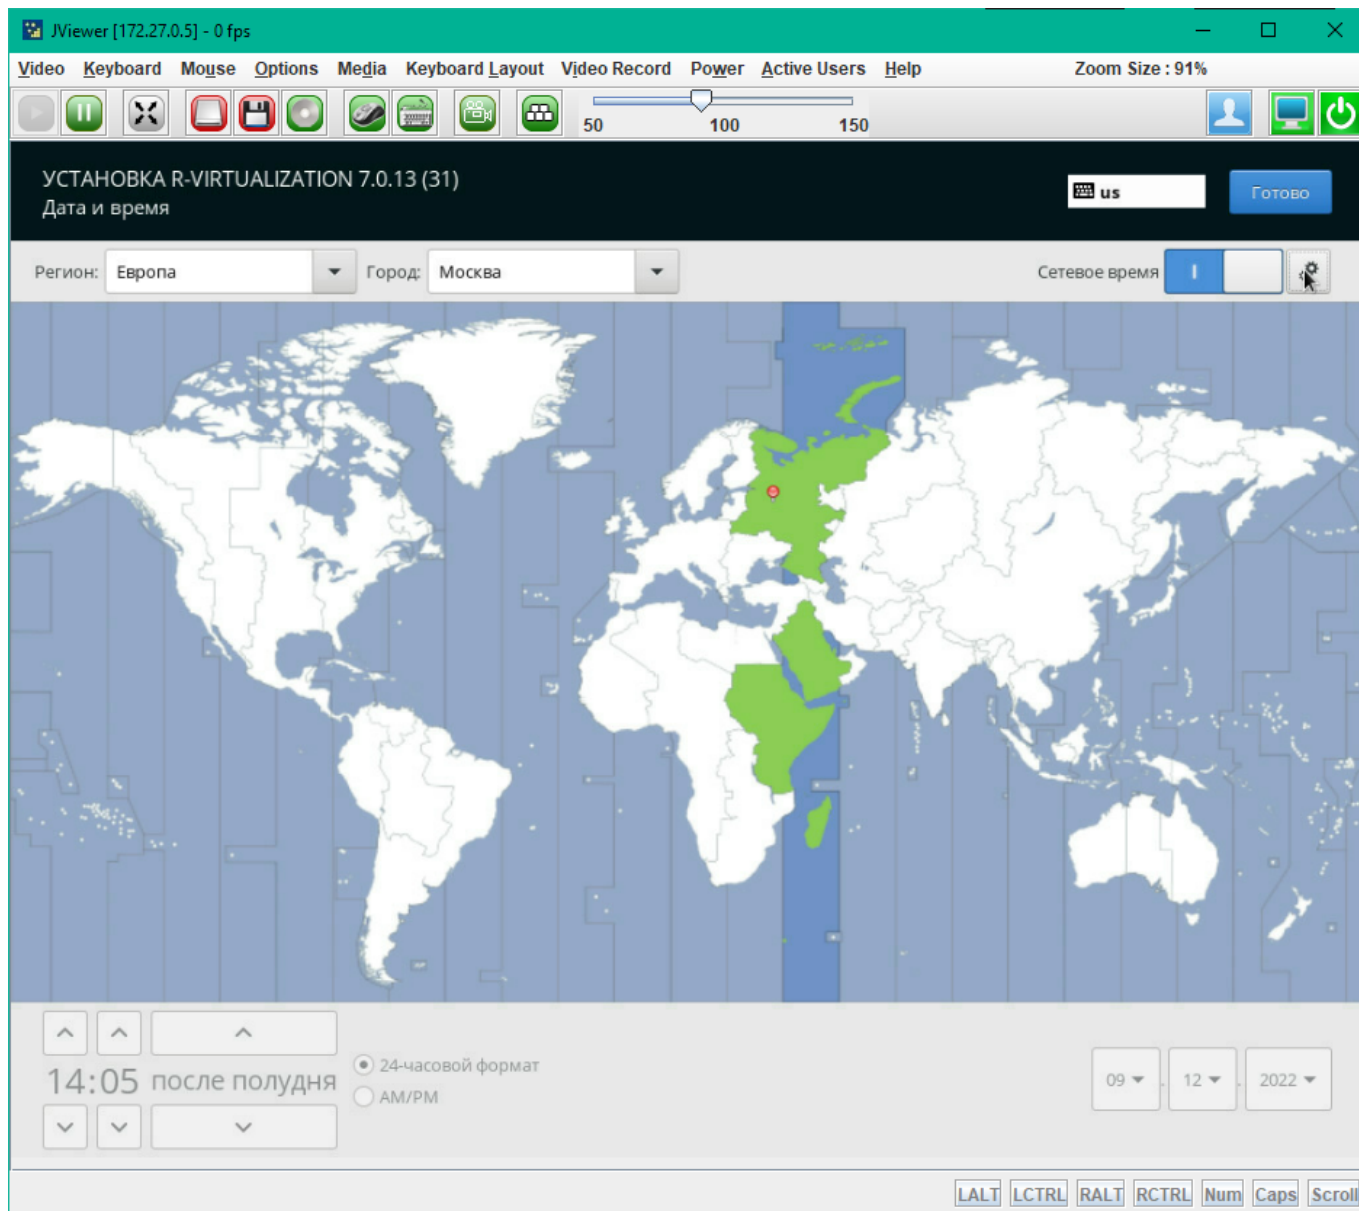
JViewer [172.27.0.5] - 0 fps

Video Keyboard Mouse Options Media Keyboard Layout Video Record Power Active Users Help Zoom Size : 91%

50 100 150

УСТАНОВКА R-VIRTUALIZATION 7.0.13 (31)
Дата и время

us Готово

Регион: Европа Город: Москва Сетевое время

14:05 после полудня

24-часовой формат
AM/PM

09 12 2022

LALT LCTRL RALT RCTRL Num Caps Scroll